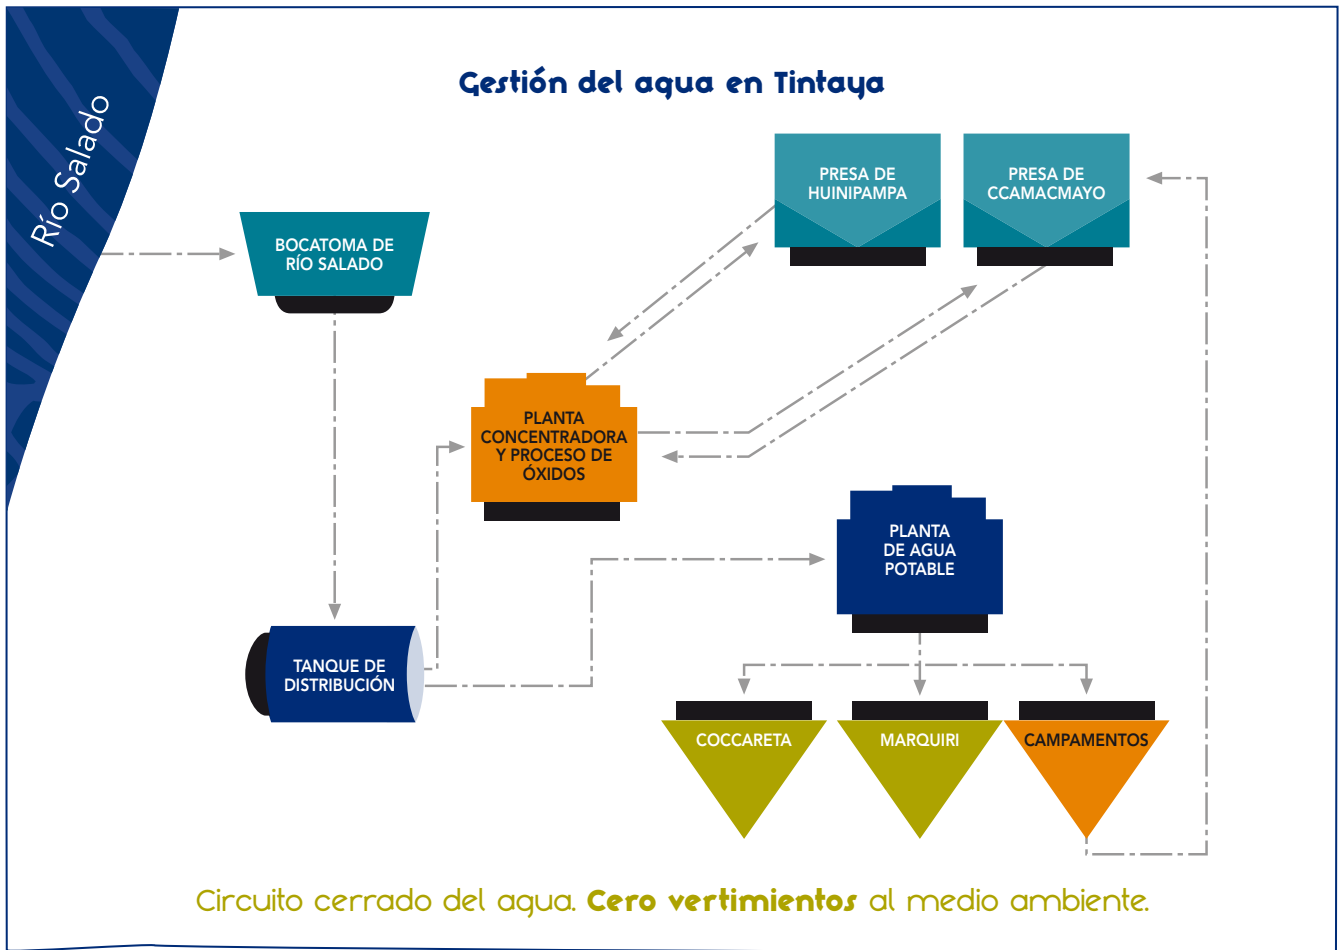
Gestión del agua en Tintaya

Río Salado

BOCATOMA DE RÍO SALADO

PRESA DE HUINIPAMPA

PRESA DE CCAMACMAYO

PLANTA CONCENTRADORA Y PROCESO DE ÓXIDOS

PLANTA DE AGUA POTABLE

TANQUE DE DISTRIBUCIÓN

COCCARETA

MARQUIRI

CAMPAMENTOS

Circuito cerrado del agua. **Cero vertimientos** al medio ambiente.